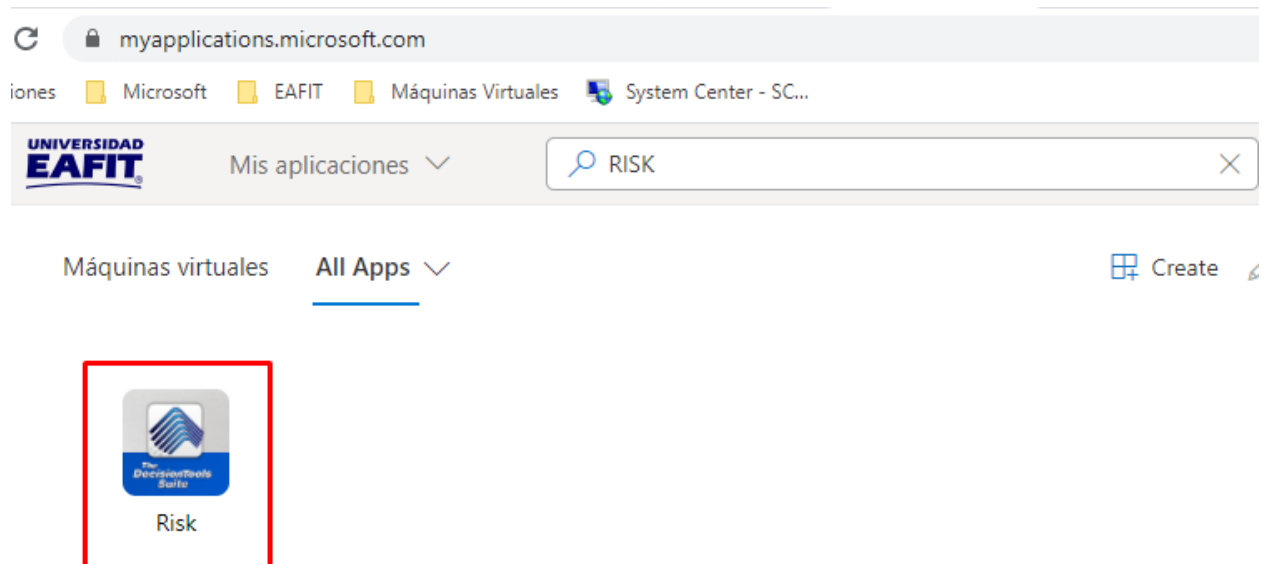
myapplications.microsoft.com

iones Microsoft EAFIT Máquinas Virtuales System Center - SC...

UNIVERSIDAD EAFIT Mis aplicaciones RISK

Máquinas virtuales All Apps Create

The DecisionTools Suite

Risk